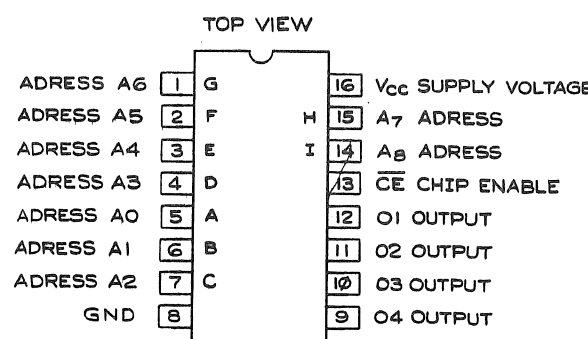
TOP VIEW

ADRESS A6 1 G
ADRESS A5 2 F
ADRESS A4 3 E
ADRESS A3 4 D
ADRESS A0 5 A
ADRESS A1 6 B
ADRESS A2 7 C
GND 8

16 $V_{CC}$ SUPPLY VOLTAGE
H 15 $A_7$ ADRESS
I 14 $A_8$ ADRESS
13 $\overline{CE}$ CHIP ENABLE
12 O1 OUTPUT
11 O2 OUTPUT
1Ø O3 OUTPUT
9 O4 OUTPUT